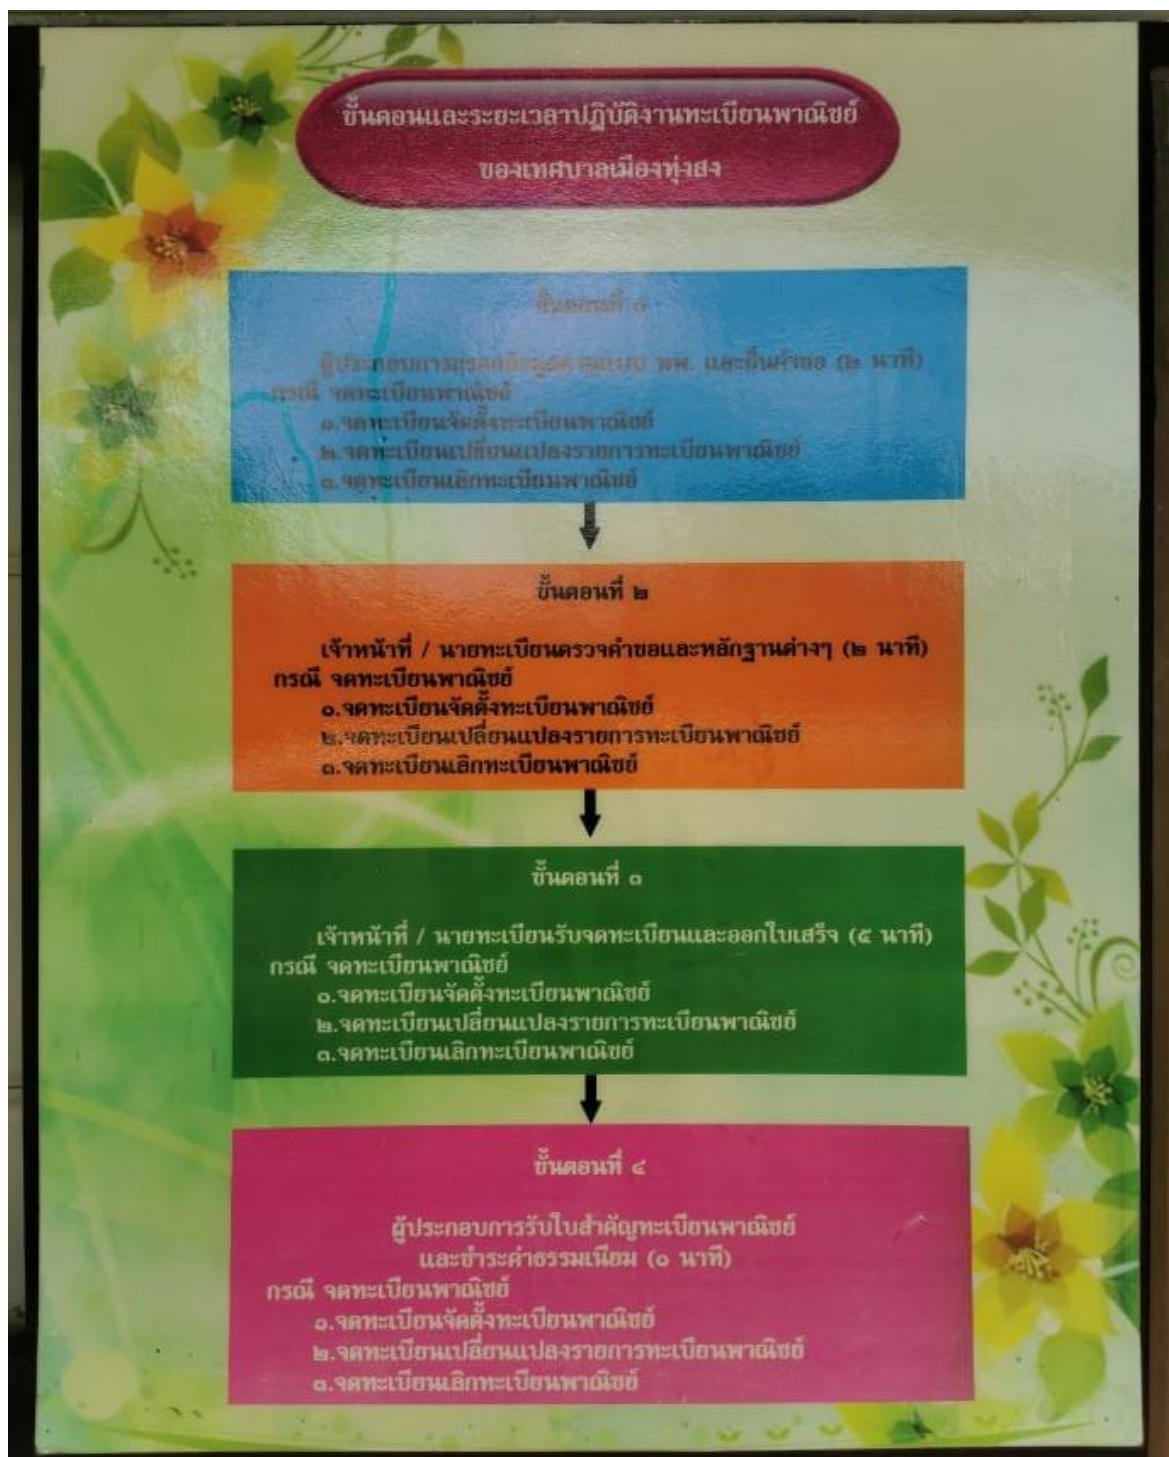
ขั้นตอนและระยะเวลาปฏิบัติงานทะเบียนพาณิชย์
ของเทศบาลเมืองทุ่งสง

ขั้นตอนที่ ๑

ผู้ประกอบการกรอกข้อมูลตามแบบ ทพ. และยื่นคำขอ (๒ นาที)
กรณี จดทะเบียนพาณิชย์
๑.จดทะเบียนจัดตั้งทะเบียนพาณิชย์
๒.จดทะเบียนเปลี่ยนแปลงรายการทะเบียนพาณิชย์
๓.จดทะเบียนเลิกทะเบียนพาณิชย์

ขั้นตอนที่ ๒

เจ้าหน้าที่ / นายทะเบียนตรวจคำขอและหลักฐานต่างๆ (๒ นาที)
กรณี จดทะเบียนพาณิชย์
๑.จดทะเบียนจัดตั้งทะเบียนพาณิชย์
๒.จดทะเบียนเปลี่ยนแปลงรายการทะเบียนพาณิชย์
๓.จดทะเบียนเลิกทะเบียนพาณิชย์

ขั้นตอนที่ ๓

เจ้าหน้าที่ / นายทะเบียนรับจดทะเบียนและออกใบเสร็จ (๕ นาที)
กรณี จดทะเบียนพาณิชย์
๑.จดทะเบียนจัดตั้งทะเบียนพาณิชย์
๒.จดทะเบียนเปลี่ยนแปลงรายการทะเบียนพาณิชย์
๓.จดทะเบียนเลิกทะเบียนพาณิชย์

ขั้นตอนที่ ๔

ผู้ประกอบการรับใบสำคัญทะเบียนพาณิชย์
และชำระค่าธรรมเนียม (๑ นาที)
กรณี จดทะเบียนพาณิชย์
๑.จดทะเบียนจัดตั้งทะเบียนพาณิชย์
๒.จดทะเบียนเปลี่ยนแปลงรายการทะเบียนพาณิชย์
๓.จดทะเบียนเลิกทะเบียนพาณิชย์